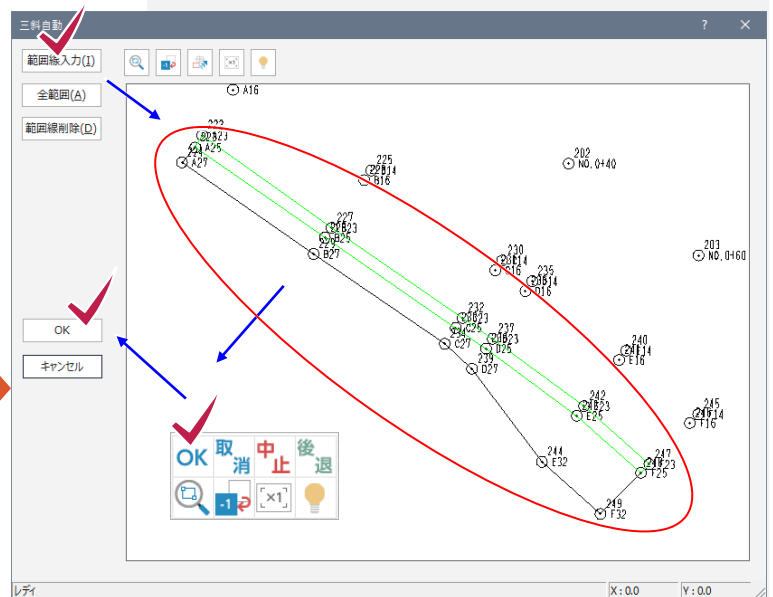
三斜自動

?

範囲線入力(I)

全範囲(A)

範囲線削除(D)

OK

キャンセル

A16
223
A23
A25
A27
224
225
B16
B14
202
NO.0+40
227
B23
B25
B27
229
230
C14
C16
235
D14
D16
203
NO.0+60
232
C23
C25
C27
234
237
D23
D25
D27
239
240
E14
E16
242
E23
E25
245
F14
F16
244
E32
247
F23
F25
249
F32

OK
取消
中止
後退
-1
×1

レディ
X : 0.0
Y : 0.0